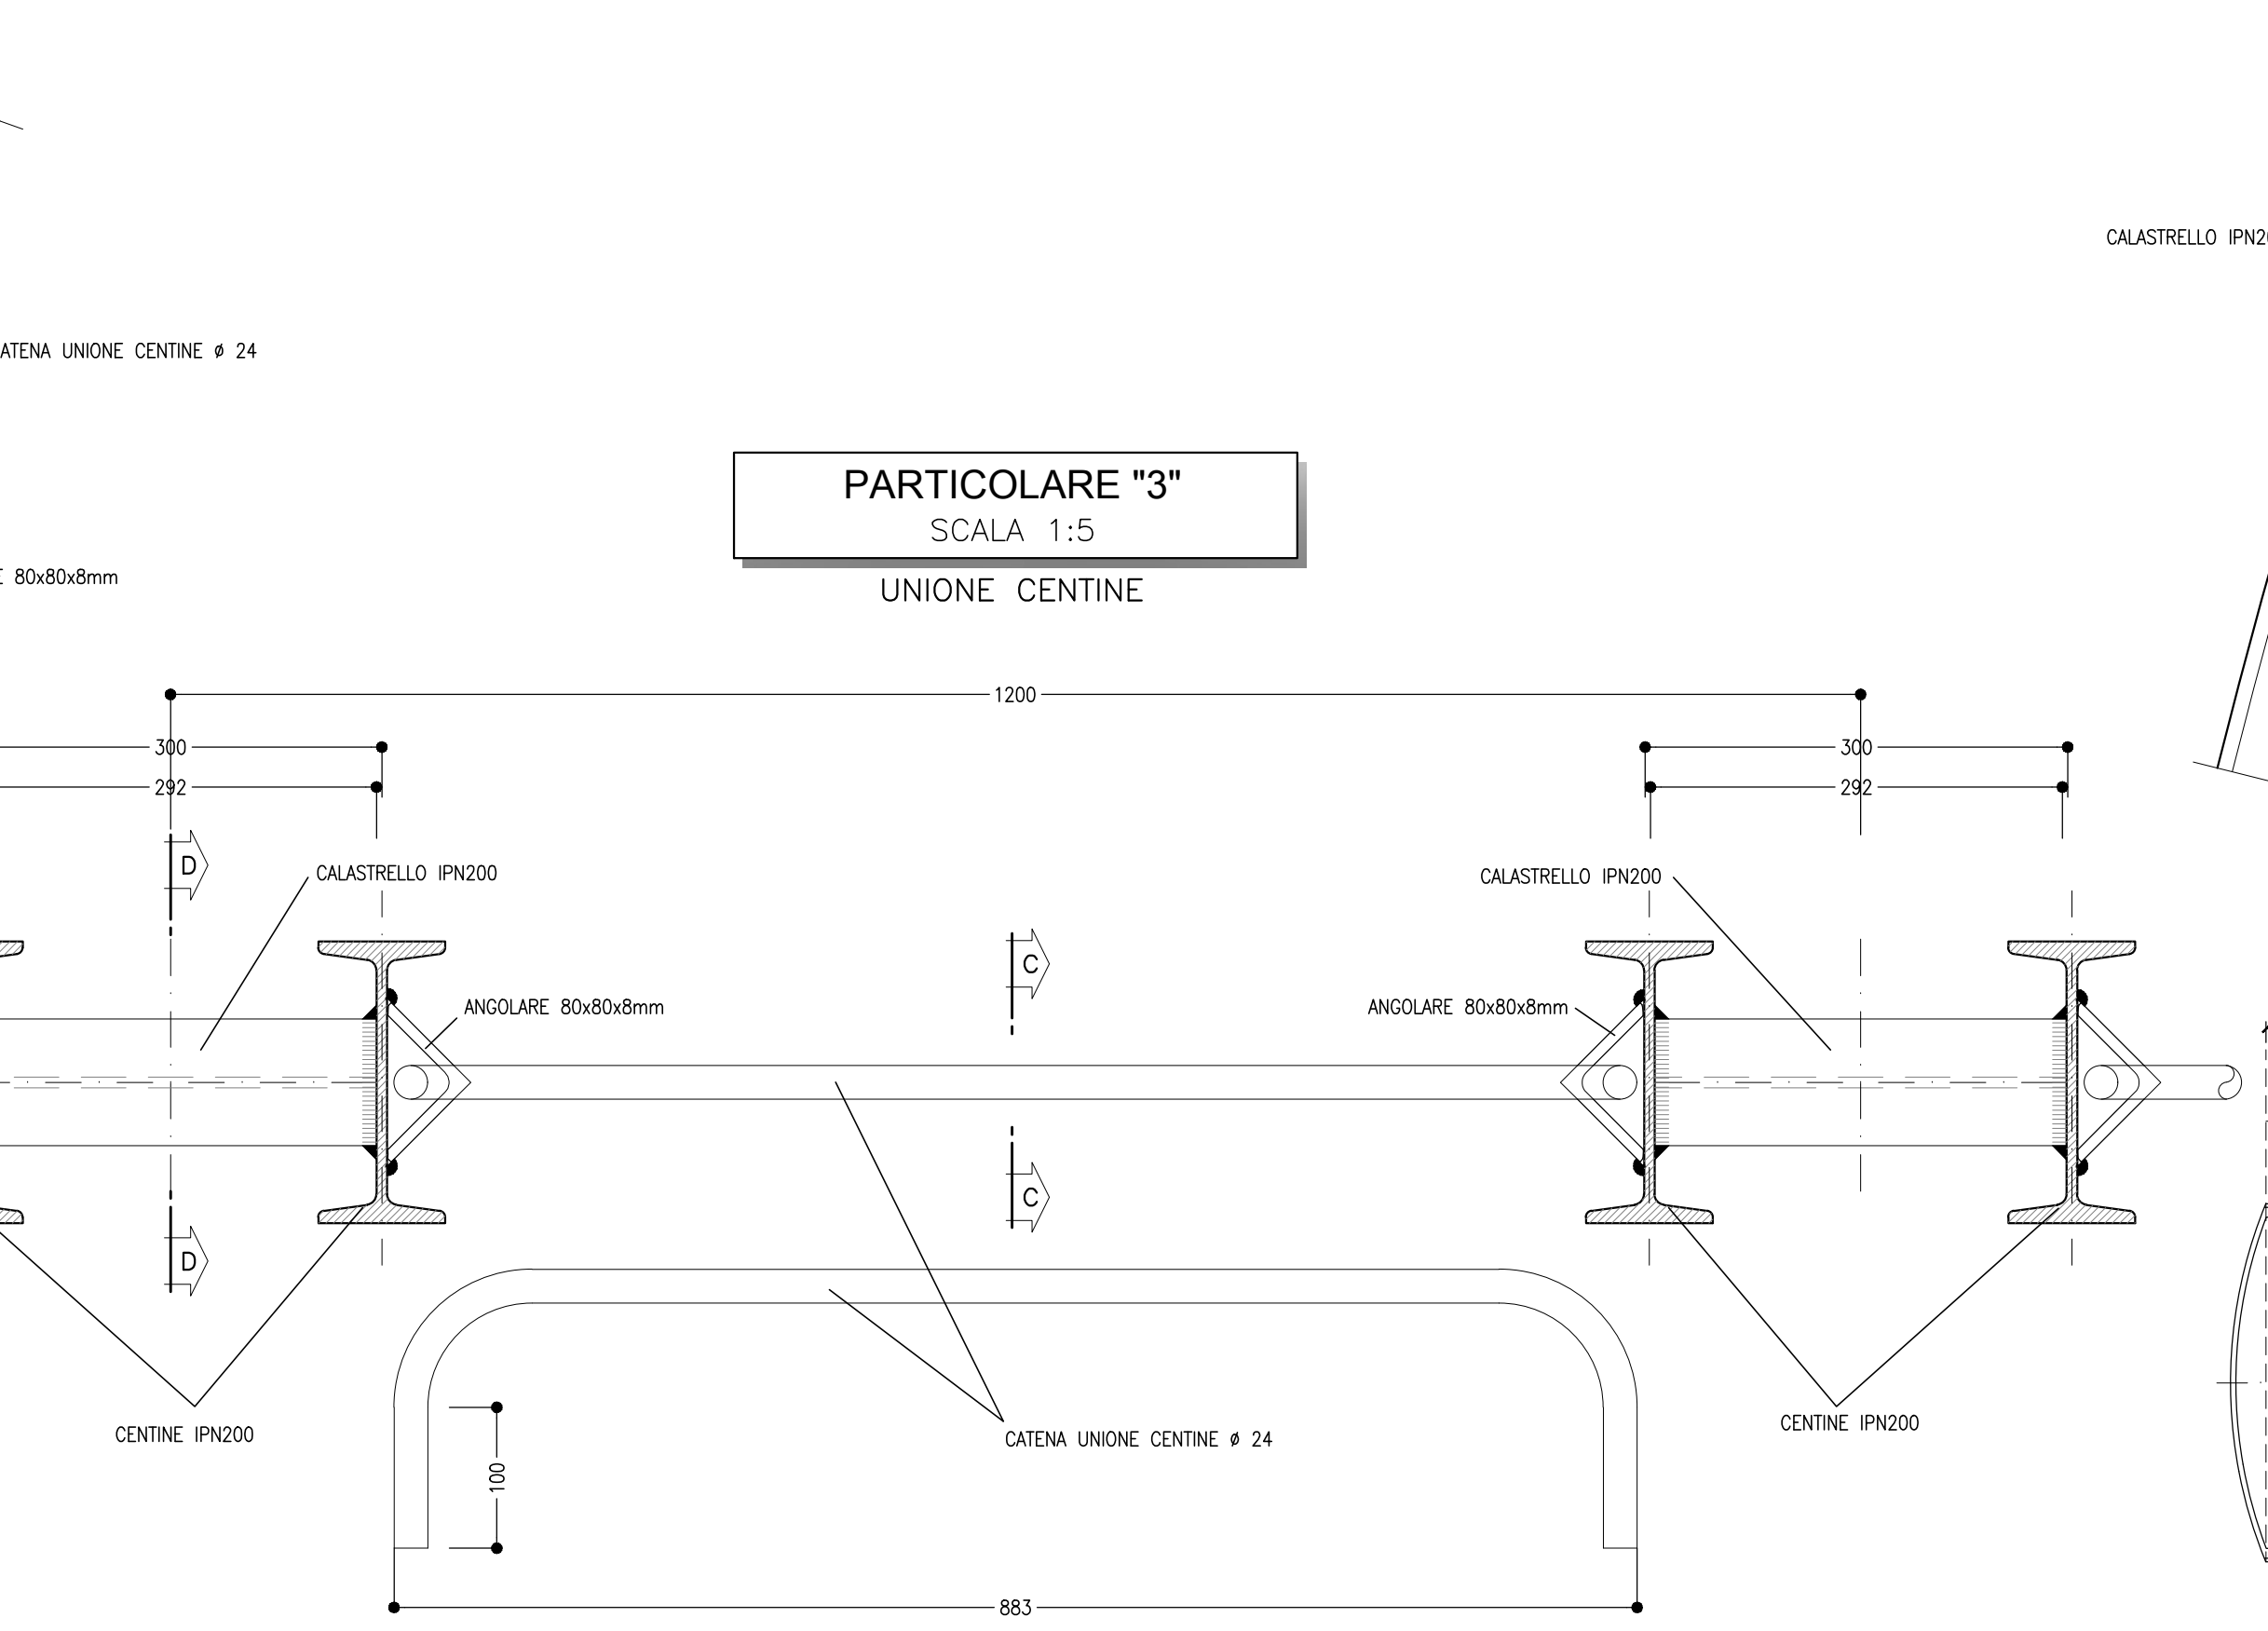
CALASTRELLO IPN20

ATENA UNIONE CENTINE ø 24

PARTICOLARE "3"
SCALA 1:5

UNIONE CENTINE

: 80x80x8mm

1200

300

292

300

292

D

CALASTRELLO IPN200

CALASTRELLO IPN200

C

ANGOLARE 80x80x8mm

ANGOLARE 80x80x8mm

C

D

100

CENTINE IPN200

CATENA UNIONE CENTINE ø 24

CENTINE IPN200

883